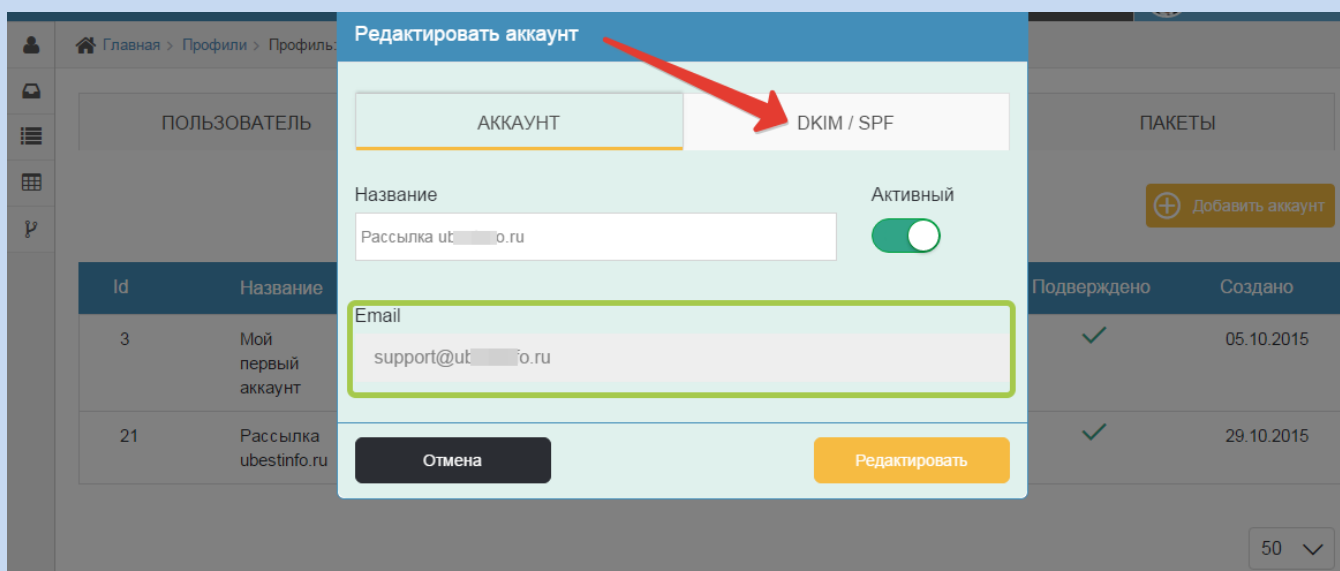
Главная > Профили > Профиль

ПОЛЬЗОВАТЕЛЬ

ПАКЕТЫ

Добавить аккаунт

| Id | Название | Подверждено | Создано |
|---|---|---|---|
| 3 | Мой первый аккаунт | ✓ | 05.10.2015 |
| 21 | Рассылка ubestinfo.ru | ✓ | 29.10.2015 |

50

Редактировать аккаунт

АККАУНТ

DKIM / SPF

Название

Рассылка ub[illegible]o.ru

Активный

Email

support@ub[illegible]fo.ru

Отмена

Редактировать